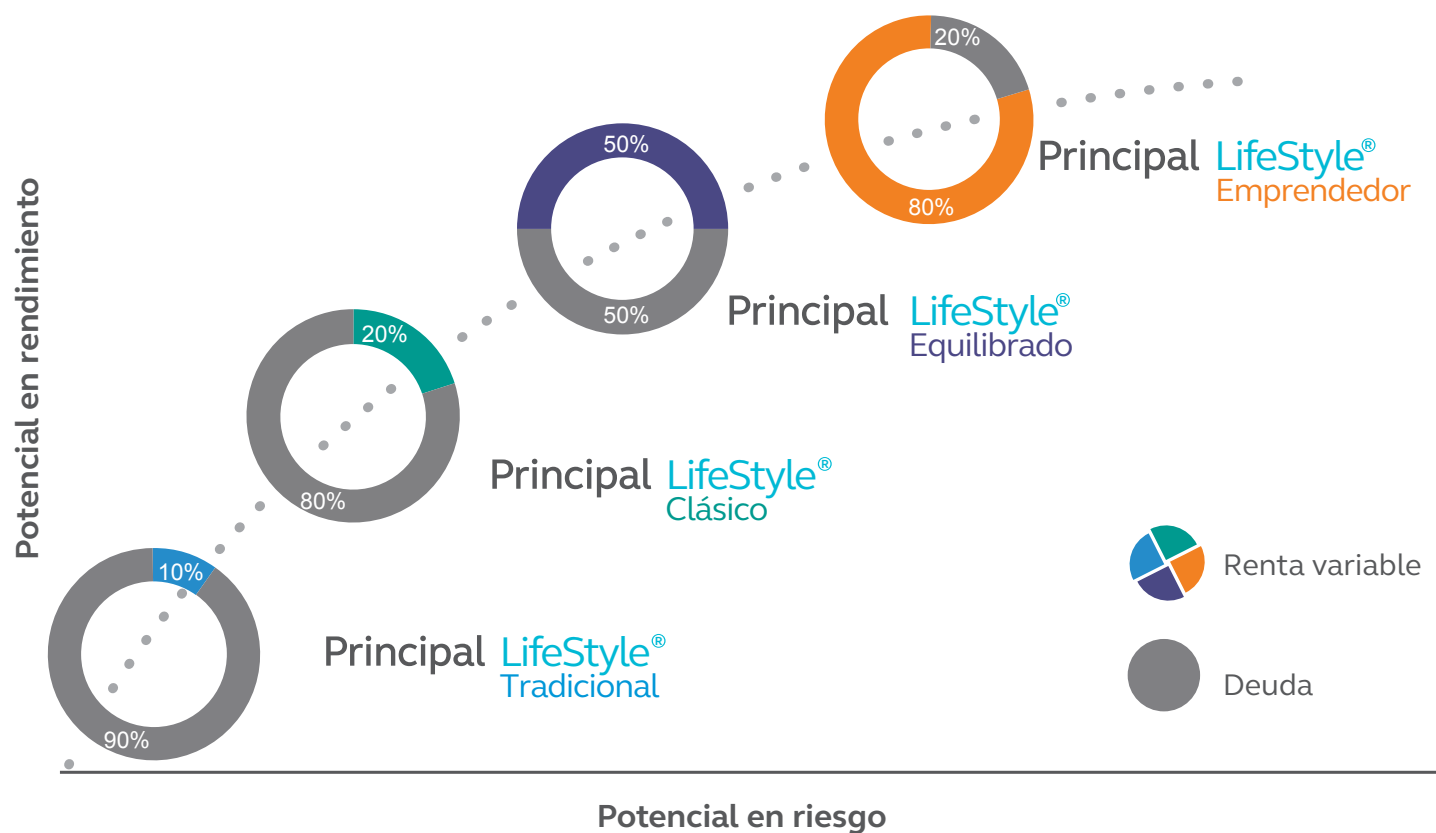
Potencial en rendimiento

20%
80%
Principal LifeStyle® Emprendedor

50%
50%
Principal LifeStyle® Equilibrado

20%
80%
Principal LifeStyle® Clásico

10%
90%
Principal LifeStyle® Tradicional

Renta variable

Deuda

Potencial en riesgo